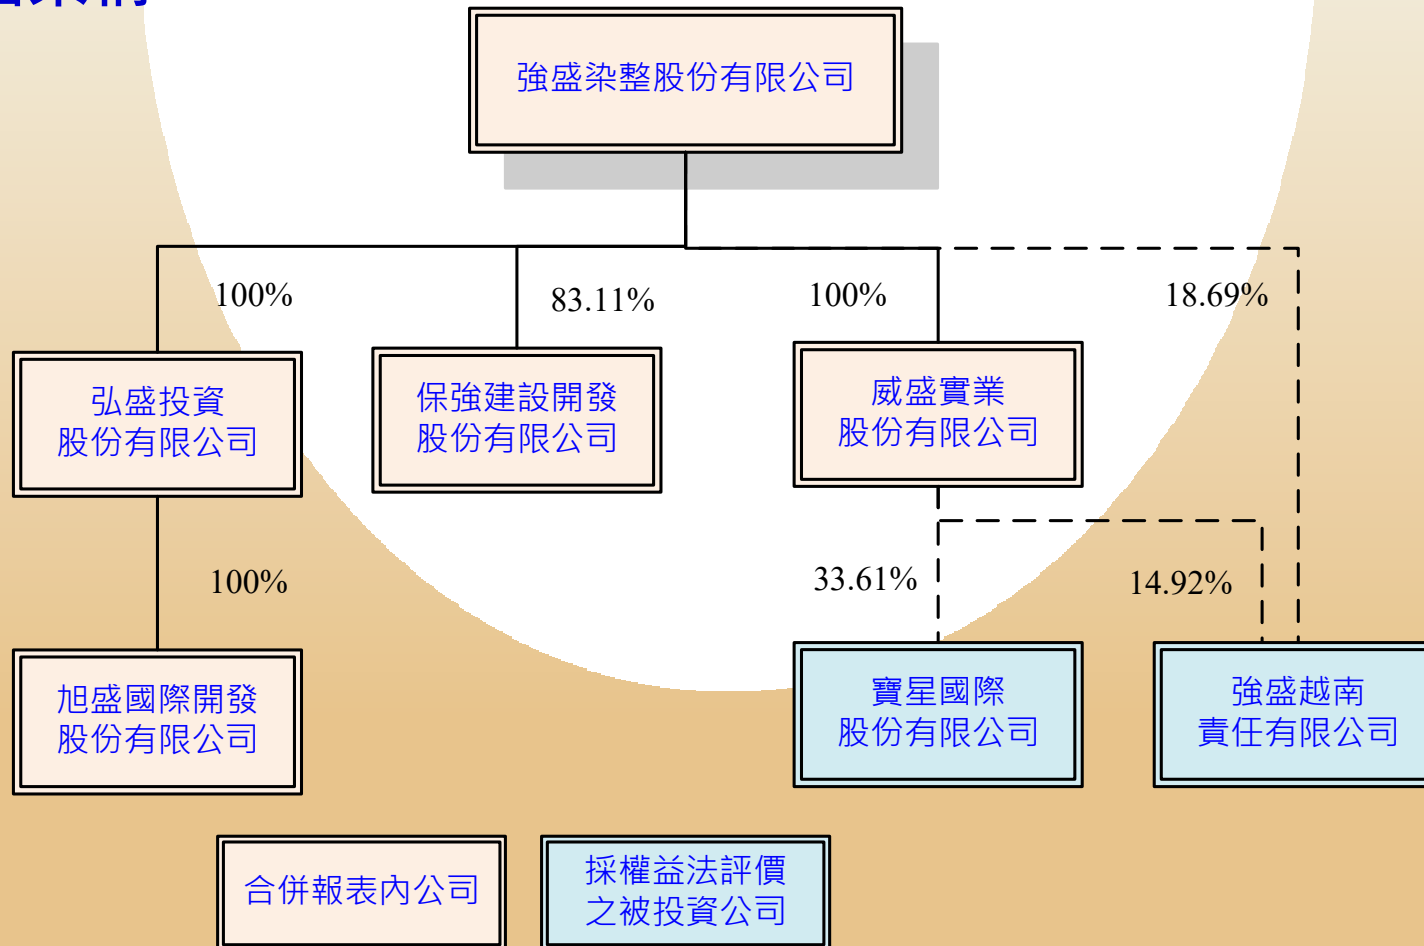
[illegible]

強盛染整股份有限公司

100%

83.11%

100%

18.69%

弘盛投資股份有限公司

保強建設開發股份有限公司

威盛實業股份有限公司

100%

33.61%

14.92%

旭盛國際開發股份有限公司

寶星國際股份有限公司

強盛越南責任有限公司

合併報表內公司

採權益法評價之被投資公司